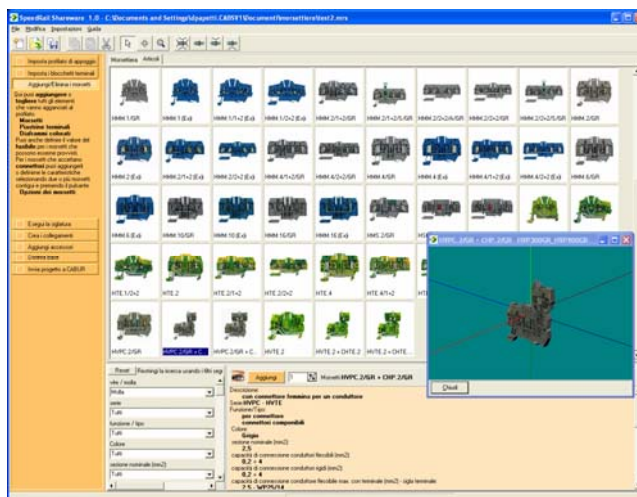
SpeedRail Shareware 1.0 - C:\Documents and Settings\dpayetti.CABSV1\Documenti\morsettiera\test2.mrs
File Modifica Impostazioni Guida

Importa profilato di appoggio
Importa i Blocchetti terminali
Aggiungi/Elimina i morsetti

Con puoi aggiungere o togliere tutti gli elementi che vanno aggiunti al profilato: Morsetti Piastrine terminali Distanziali collocati
Puoi anche definire il valore del footbolt per i morsetti che possono essere provvisti. Per i morsetti che accettano connettori puoi aggiungerli e definirne le caratteristiche selezionando due o più morsetti contigui e premendo il pulsante Opzioni dei morsetti

Esegui la siglatura
Crea i collegamenti
Aggiungi accessori
Distinta base
Invia progetto a CABUR

Morsettiera Articoli

HMM 1/GR HMM 1(Ex) HMM 1/1+2(Ex) HMM 1/2+2(Ex) HMM 2/1+2/GR HMM 2/1+2/5/GR HMM 2/2+2/4/GR HMM 2/2+2/GR HMM 2/2+2/5/GR HMM 2/GR
HMM 2(Ex) HMM 2/1+2(Ex) HMM 2/2+2(Ex) HMM 4/1+2/GR HMM 4/2+2/GR HMM 4/GR HMM 4(Ex) HMM 4/1+2(Ex) HMM 4/2+2(Ex) HMM 6/GR
HMM 6(Ex) HMM 10/GR HMM 10(Ex) HMM 16/GR HMM 16(Ex) HMS 2/GR
HTE 1/2+2 HTE 2 HTE 2/1+2 HTE 2/2+2 HTE 4 HTE 4/1+2 HTE 6
HVPC 2/GR HVPC 2/GR + C... HVPC 2/GR + C... HVTE 2 HVTE 2 + CHTE 2... HVTE 2 + CHTE...

HVPC 2/GR + CHP 2/GR - CHP 300GR - HSP300GR
Chiudi

Reset Restringi la ricerca usando i filtri seguenti
rete / rotta
Molla
serie
Tutti
funzione / tipo
Tutti
Colore
Tutti
sezione nominale (mm2)
Tutti

Aggiungi 1 Morsetti HVPC 2/GR + CHP 2/GR
Descrizione
con connettore femmina per un conduttore
Serie HVPC - HVTE
Funzione/Tipo
per connettore
connettori componibili
Colore
Grigio
sezione nominale (mm2)
2,5
capacità di connessione conduttori flessibili (mm2)
0,2 ÷ 4
capacità di connessione conduttori rigidi (mm2)
0,2 ÷ 4
capacità di connessione conduttori flessibili max. con terminale (mm2) - sigla terminale
2,5 - WP25/14